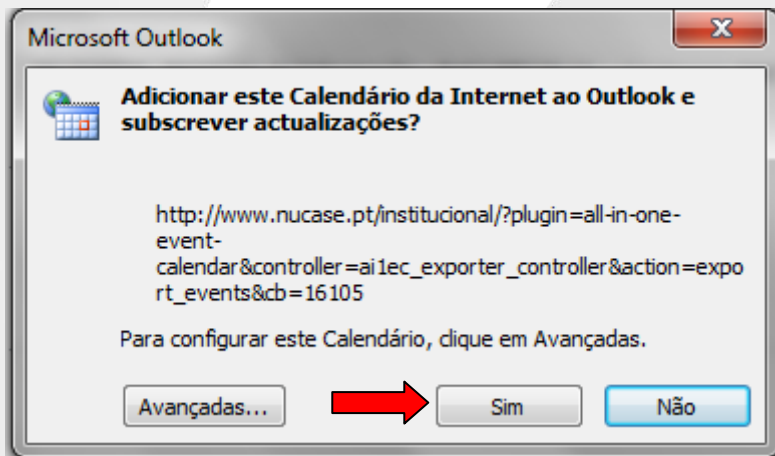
Microsoft Outlook

Adicionar este Calendário da Internet ao Outlook e subscrever actualizações?

http://www.nucase.pt/institucional/?plugin=all-in-one-event-calendar&controller=ai1ec_exporter_controller&action=export_events&cb=16105

Para configurar este Calendário, clique em Avançadas.

Avançadas... Sim Não